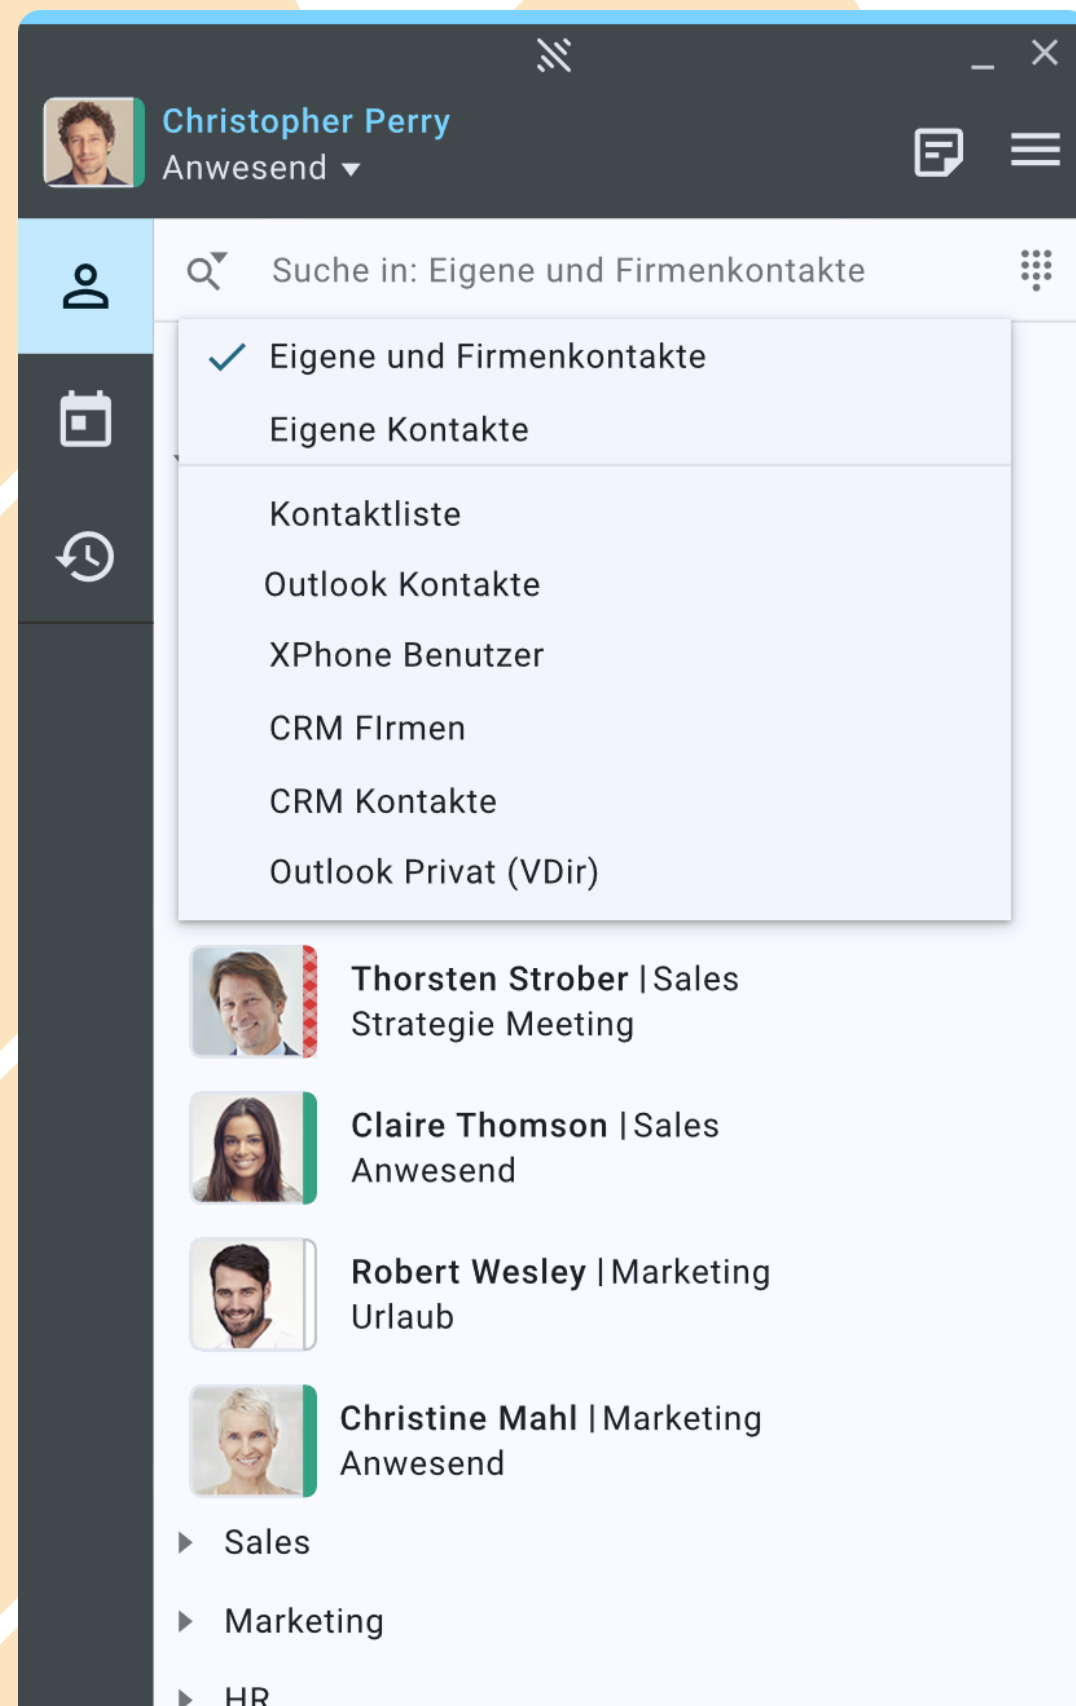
Christopher Perry
Anwesend

Suche in: Eigene und Firmenkontakte

Eigene und Firmenkontakte
Eigene Kontakte

Kontaktliste
Outlook Kontakte
XPhone Benutzer
CRM FIrmen
CRM Kontakte
Outlook Privat (VDir)

Thorsten Strober | Sales
Strategie Meeting

Claire Thomson | Sales
Anwesend

Robert Wesley | Marketing
Urlaub

Christine Mahl | Marketing
Anwesend

Sales
Marketing
HR